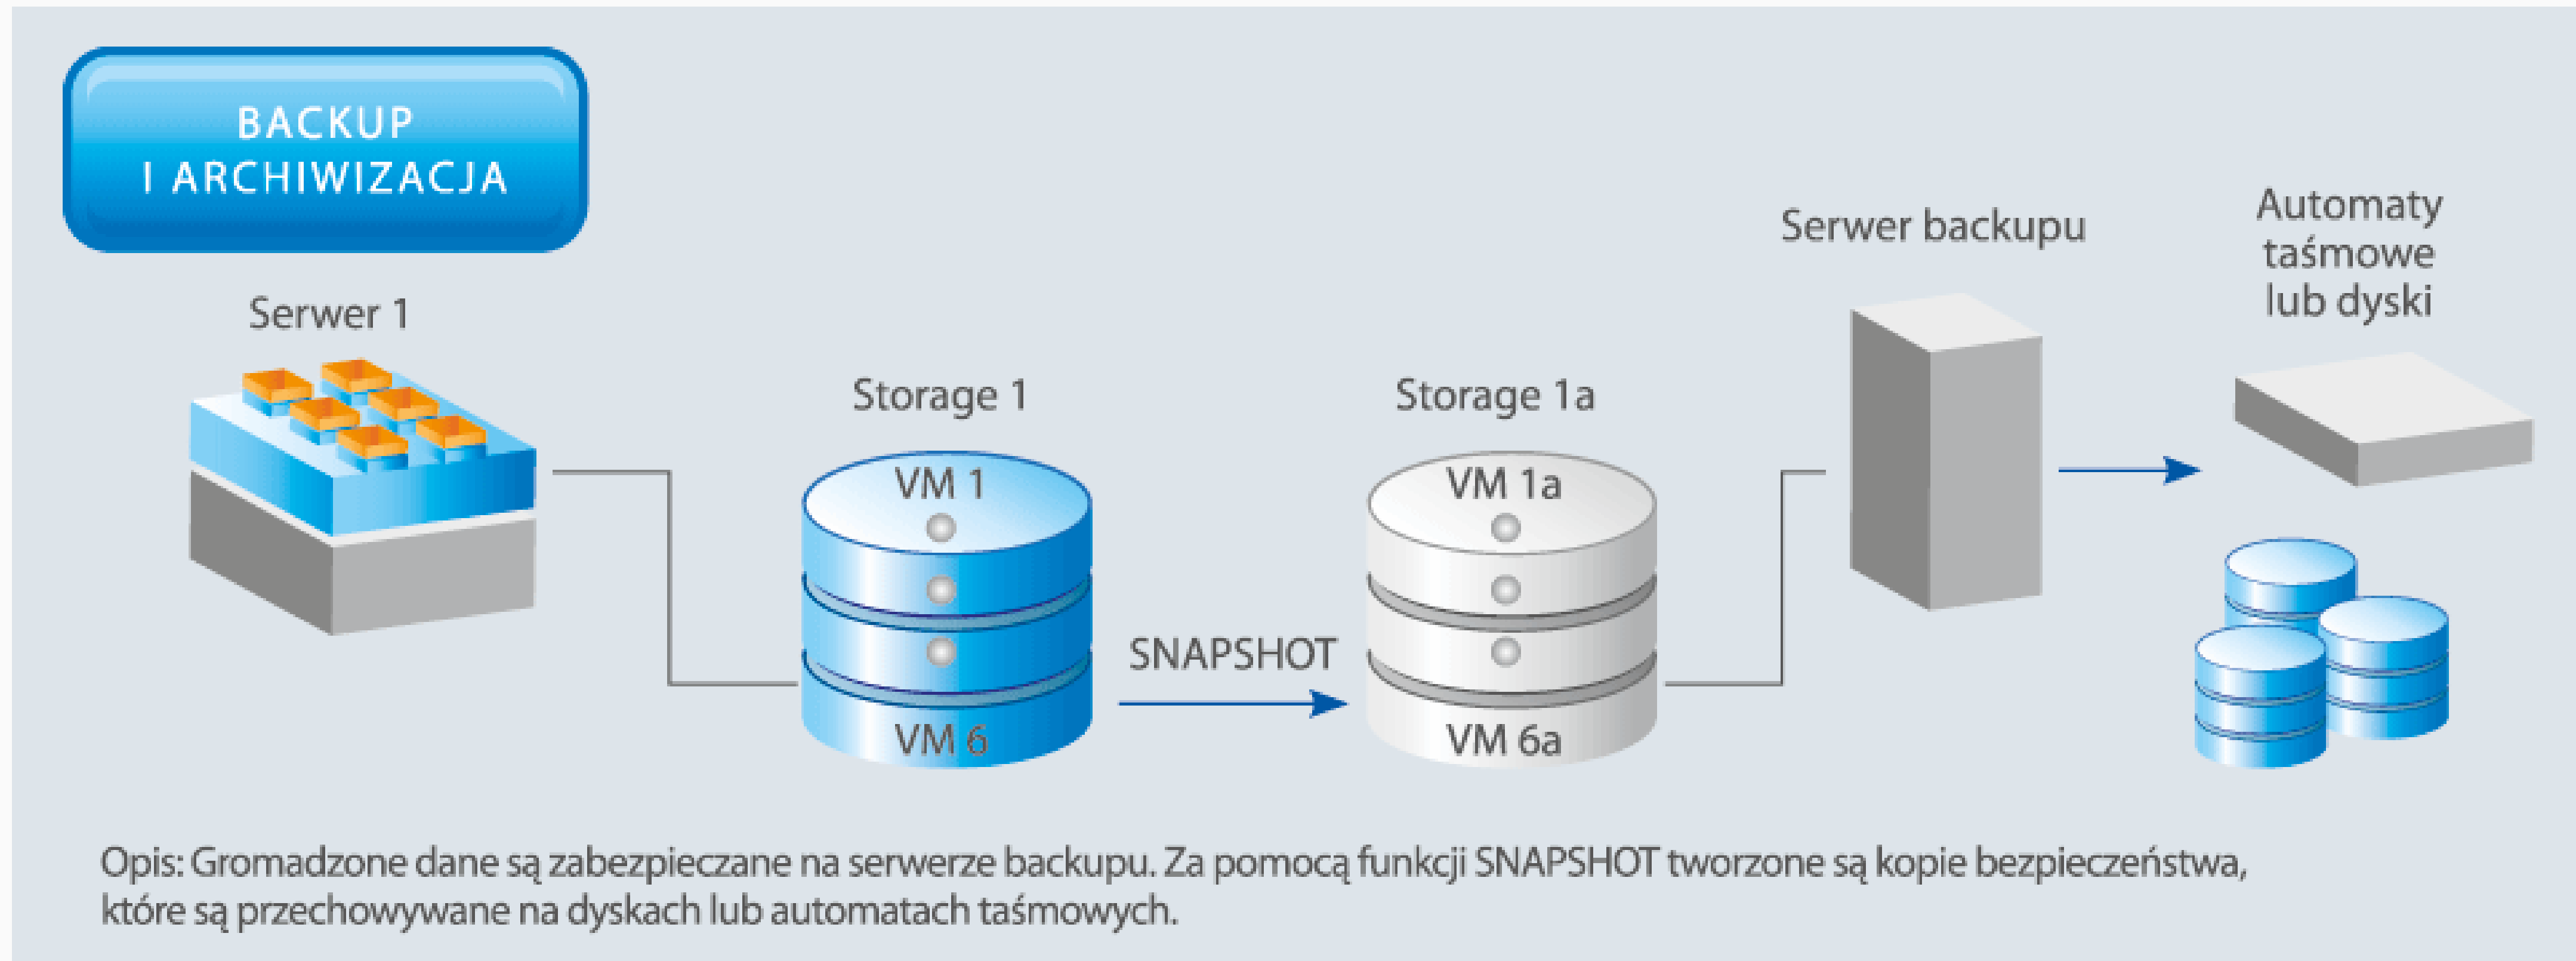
BACKUP
I ARCHIWIZACJA

Serwer 1

Storage 1

VM 1

VM 6

SNAPSHOT

Storage 1a

VM 1a

VM 6a

Serwer backupu

Automaty taśmowe lub dyski

Opis: Gromadzone dane są zabezpieczane na serwerze backupu. Za pomocą funkcji SNAPSHOT tworzone są kopie bezpieczeństwa, które są przechowywane na dyskach lub automatach taśmowych.